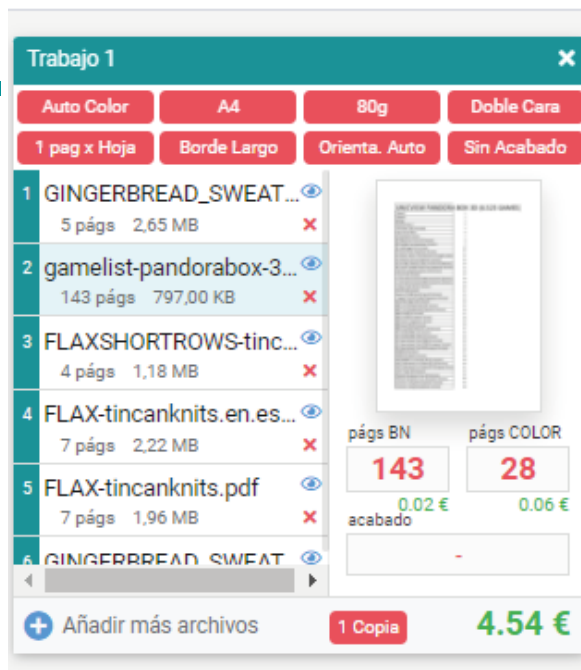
Trabajo 1

Auto Color
A4
80g
Doble Cara
1 pag x Hoja
Borde Largo
Orienta. Auto
Sin Acabado

1 GINGERBREAD_SWEAT...
5 págs 2,65 MB

2 gamelist-pandorabox-3...
143 págs 797,00 KB

3 FLAXSHORTROWS-tinc...
4 págs 1,18 MB

4 FLAX-tincanknits.en.es...
7 págs 2,22 MB

5 FLAX-tincanknits.pdf
7 págs 1,96 MB

6 GINGERBREAD_SWEAT...

págs BN
143
0.02 €
págs COLOR
28
0.06 €
acabado
-

Añadir más archivos
1 Copia
4.54 €